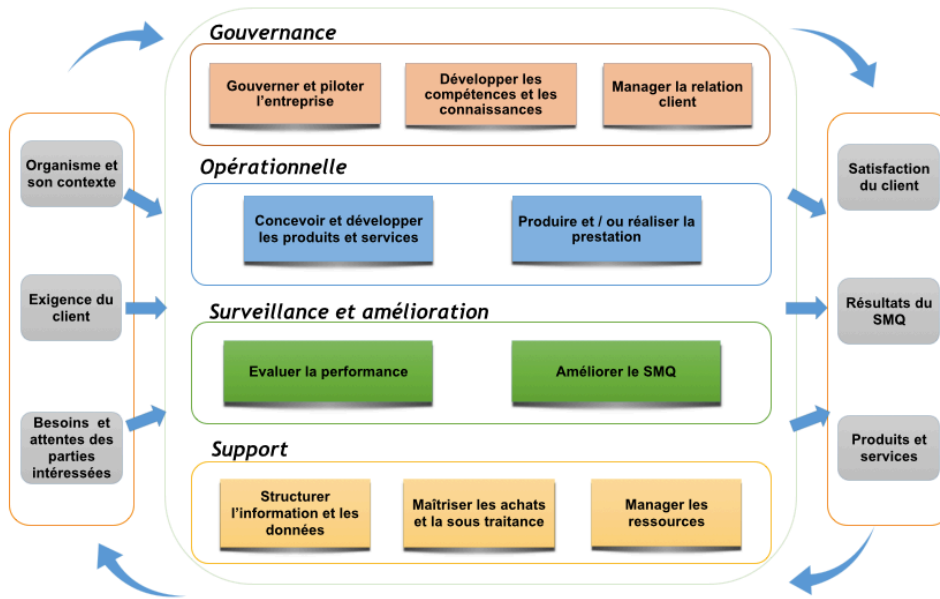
Organisme et son contexte

Exigence du client

Besoins et attentes des parties intéressées

Gouvernance

Gouverner et piloter l'entreprise

Développer les compétences et les connaissances

Manager la relation client

Opérationnelle

Concevoir et développer les produits et services

Produire et / ou réaliser la prestation

Surveillance et amélioration

Evaluer la performance

Améliorer le SMQ

Support

Structurer l'information et les données

Maîtriser les achats et la sous traitance

Manager les ressources

Satisfaction du client

Résultats du SMQ

Produits et services